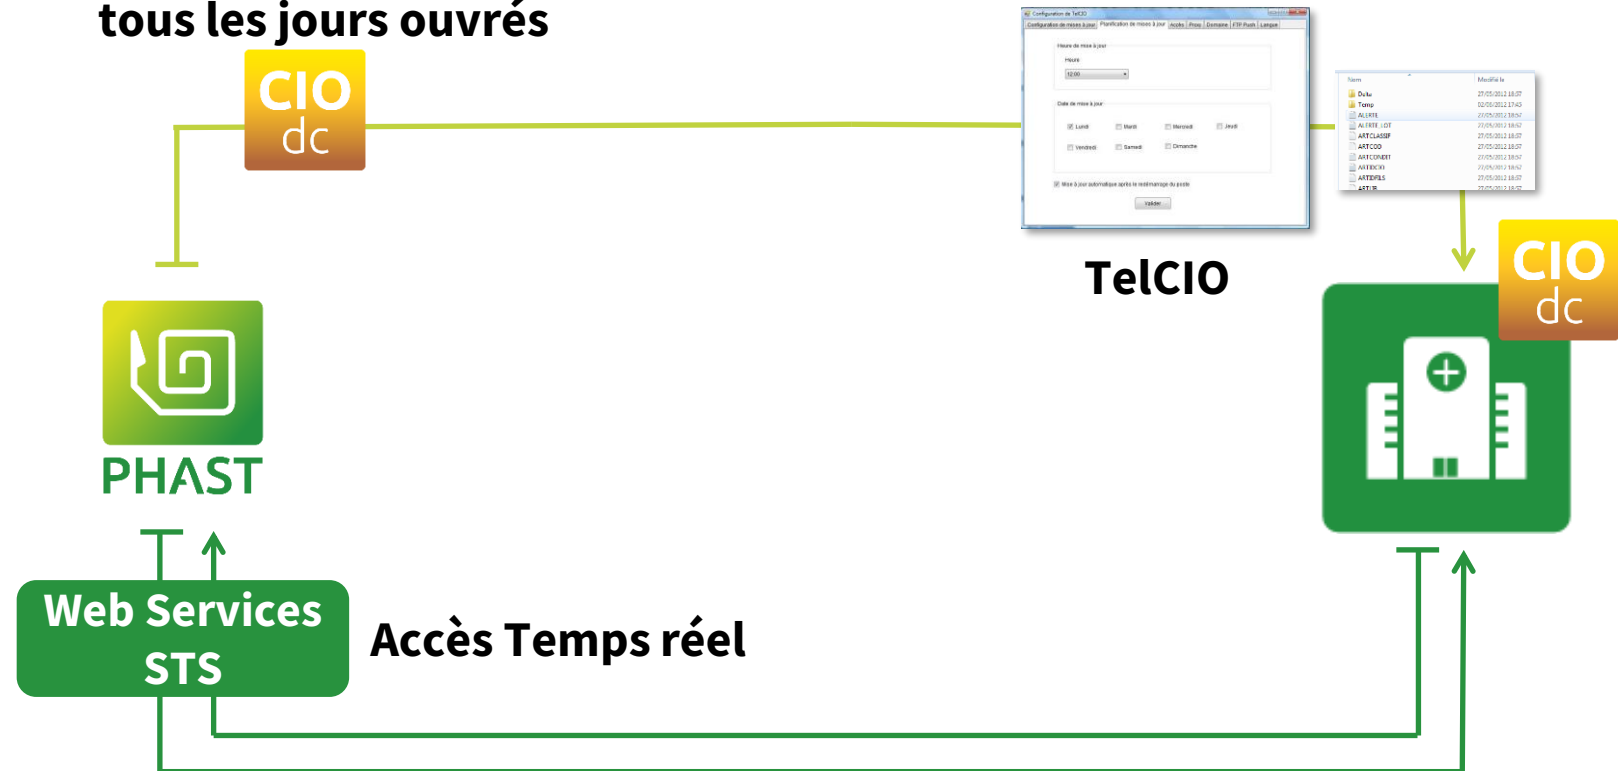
tous les jours ouvrés

CIO dc

Configuration de TelCIO
Configuration de mises à jour | Planification de mises à jour | Accès | Proxy | Domaine | FTP Push | Langue
Heure de mise à jour
Heure
12:00
Date de mise à jour
Lundi
Mardi
Mercredi
Jeudi
Vendredi
Samedi
Dimanche
Mise à jour automatique après le redémarrage du poste
Valider

Nom
Modifié le
Data
27/05/2012 18:57
Temp
02/05/2012 17:43
ALERTE
27/05/2012 18:57
ALERTE_LOT
27/05/2012 18:57
ARTCLASSIF
27/05/2012 18:57
ARTCOD
27/05/2012 18:57
ARTCONDIT
27/05/2012 18:57
ARTDICO
27/05/2012 18:57
ARTIDFILS
27/05/2012 18:57
ARTLIB
27/05/2012 18:57

TelCIO

CIO dc

PHAST

Web Services STS

Accès Temps réel